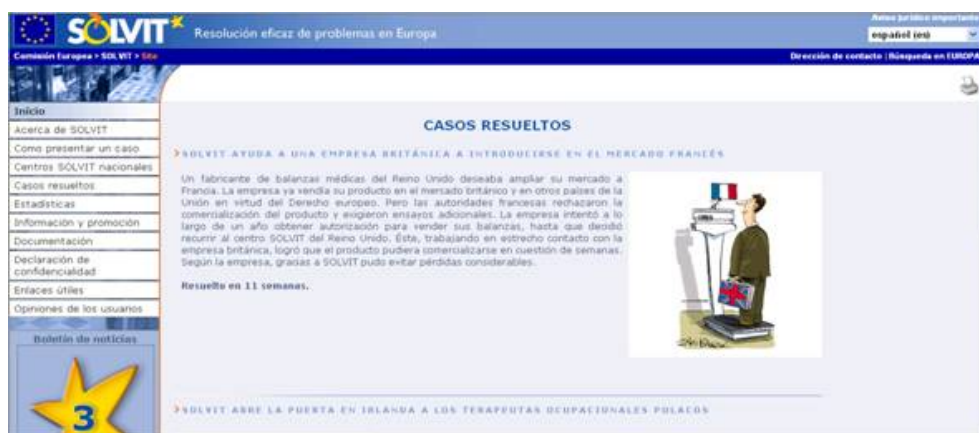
SOLVIT Resolución eficaz de problemas en Europa

Aviso jurídico importante
español (es)

Comisión Europea > SOLVIT > Site

Dirección de contacto | Búsqueda en EUROPA

Inicio
Acerca de SOLVIT
Como presentar un caso
Centros SOLVIT nacionales
Casos resueltos
Estadísticas
Información y promoción
Documentación
Declaración de confidencialidad
Enlaces útiles
Opiniones de los usuarios
Boletín de noticias
3

CASOS RESUELTOS

SOLVIT AYUDA A UNA EMPRESA BRITÁNICA A INTRODUCIRSE EN EL MERCADO FRANCÉS

Un fabricante de balanzas médicas del Reino Unido deseaba ampliar su mercado a Francia. La empresa ya vendía su producto en el mercado británico y en otros países de la Unión en virtud del Derecho europeo. Pero las autoridades francesas rechazaron la comercialización del producto y exigieron ensayos adicionales. La empresa intentó a lo largo de un año obtener autorización para vender sus balanzas, hasta que decidió recurrir al centro SOLVIT del Reino Unido. Éste, trabajando en estrecho contacto con la empresa británica, logró que el producto pudiera comercializarse en cuestión de semanas. Según la empresa, gracias a SOLVIT pudo evitar pérdidas considerables.

Resuelto en 11 semanas.

SOLVIT ABRE LA PUERTA EN IRLANDA A LOS TERAPEUTAS OCUPACIONALES POLACOS